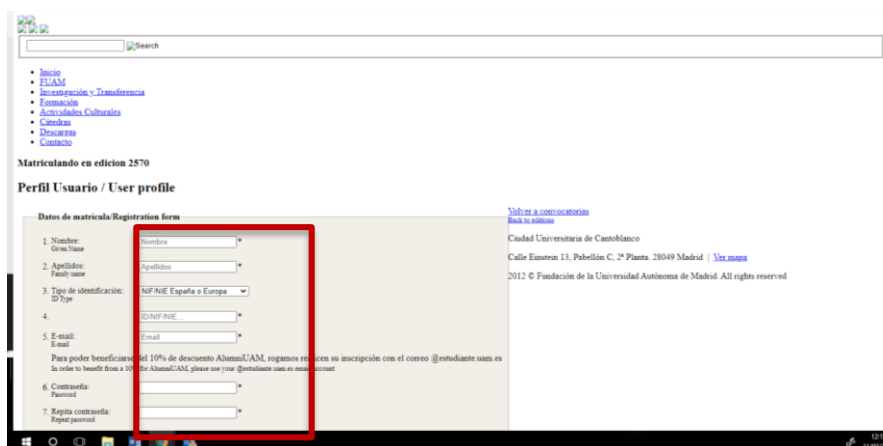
Search

- Inicio
- FUAM
- Investigación y Transferencia
- Formación
- Actividades Culturales
- Cátedras
- Descargas
- Contacto

Matriculando en edicion 2570

Perfil Usuario / User profile

Datos de matrícula/Registration form

1. Nombre: Given Name
Nombre *

2. Apellidos: Family name
Apellidos *

3. Tipo de identificación: ID Type
NIF/NIE España o Europa

4.
ID/NIF/NIE *

5. E-mail: E-mail
Email *

Para poder beneficiarse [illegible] del 10% de descuento AlumniUAM, rogamos re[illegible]cen su inscripción con el correo @estudiante.uam.es
In order to benefit from a 10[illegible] for AlumniUAM, please use your @estudiante.uam.es ema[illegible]ccount

6. Contraseña: Password
*

7. Repita contraseña: Repeat password
*

Volver a convocatorias
Back to editions

Ciudad Universitaria de Cantoblanco

Calle Einstein 13, Pabellón C, 2ª Planta. 28049 Madrid | Ver mapa

2012 © Fundación de la Universidad Autónoma de Madrid. All rights reserved

12:1